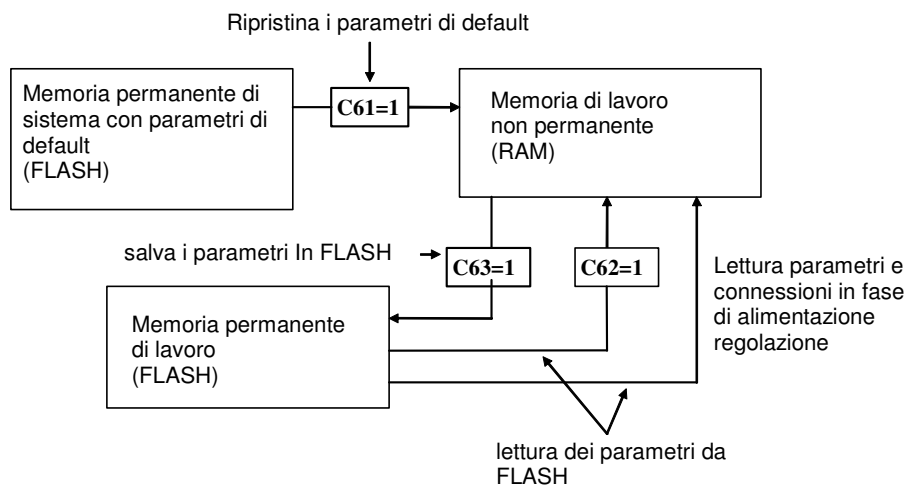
Ripristina i parametri di default

Memoria permanente di sistema con parametri di default (FLASH)

C61=1

Memoria di lavoro non permanente (RAM)

salva i parametri In FLASH

C63=1

C62=1

Lettura parametri e connessioni in fase di alimentazione regolazione

Memoria permanente di lavoro (FLASH)

lettura dei parametri da FLASH